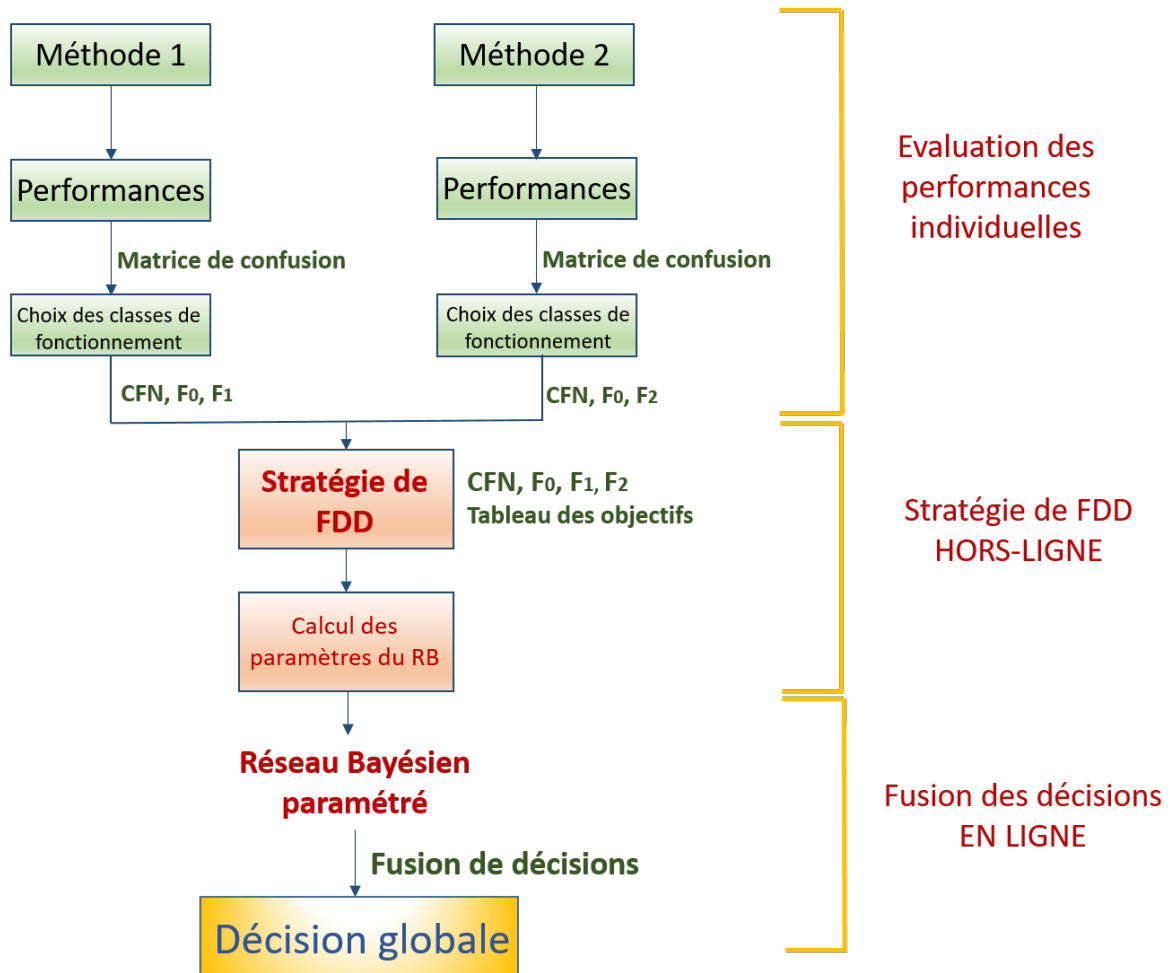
Méthode 1

Méthode 2

Performances

Performances

Matrice de confusion

Matrice de confusion

Choix des classes de fonctionnement

Choix des classes de fonctionnement

CFN, $F_0$, $F_1$

CFN, $F_0$, $F_2$

Evaluation des performances individuelles

Stratégie de FDD

CFN, $F_0$, $F_1$, $F_2$
Tableau des objectifs

Calcul des paramètres du RB

Stratégie de FDD HORS-LIGNE

Réseau Bayésien paramétré

Fusion de décisions

Décision globale

Fusion des décisions EN LIGNE